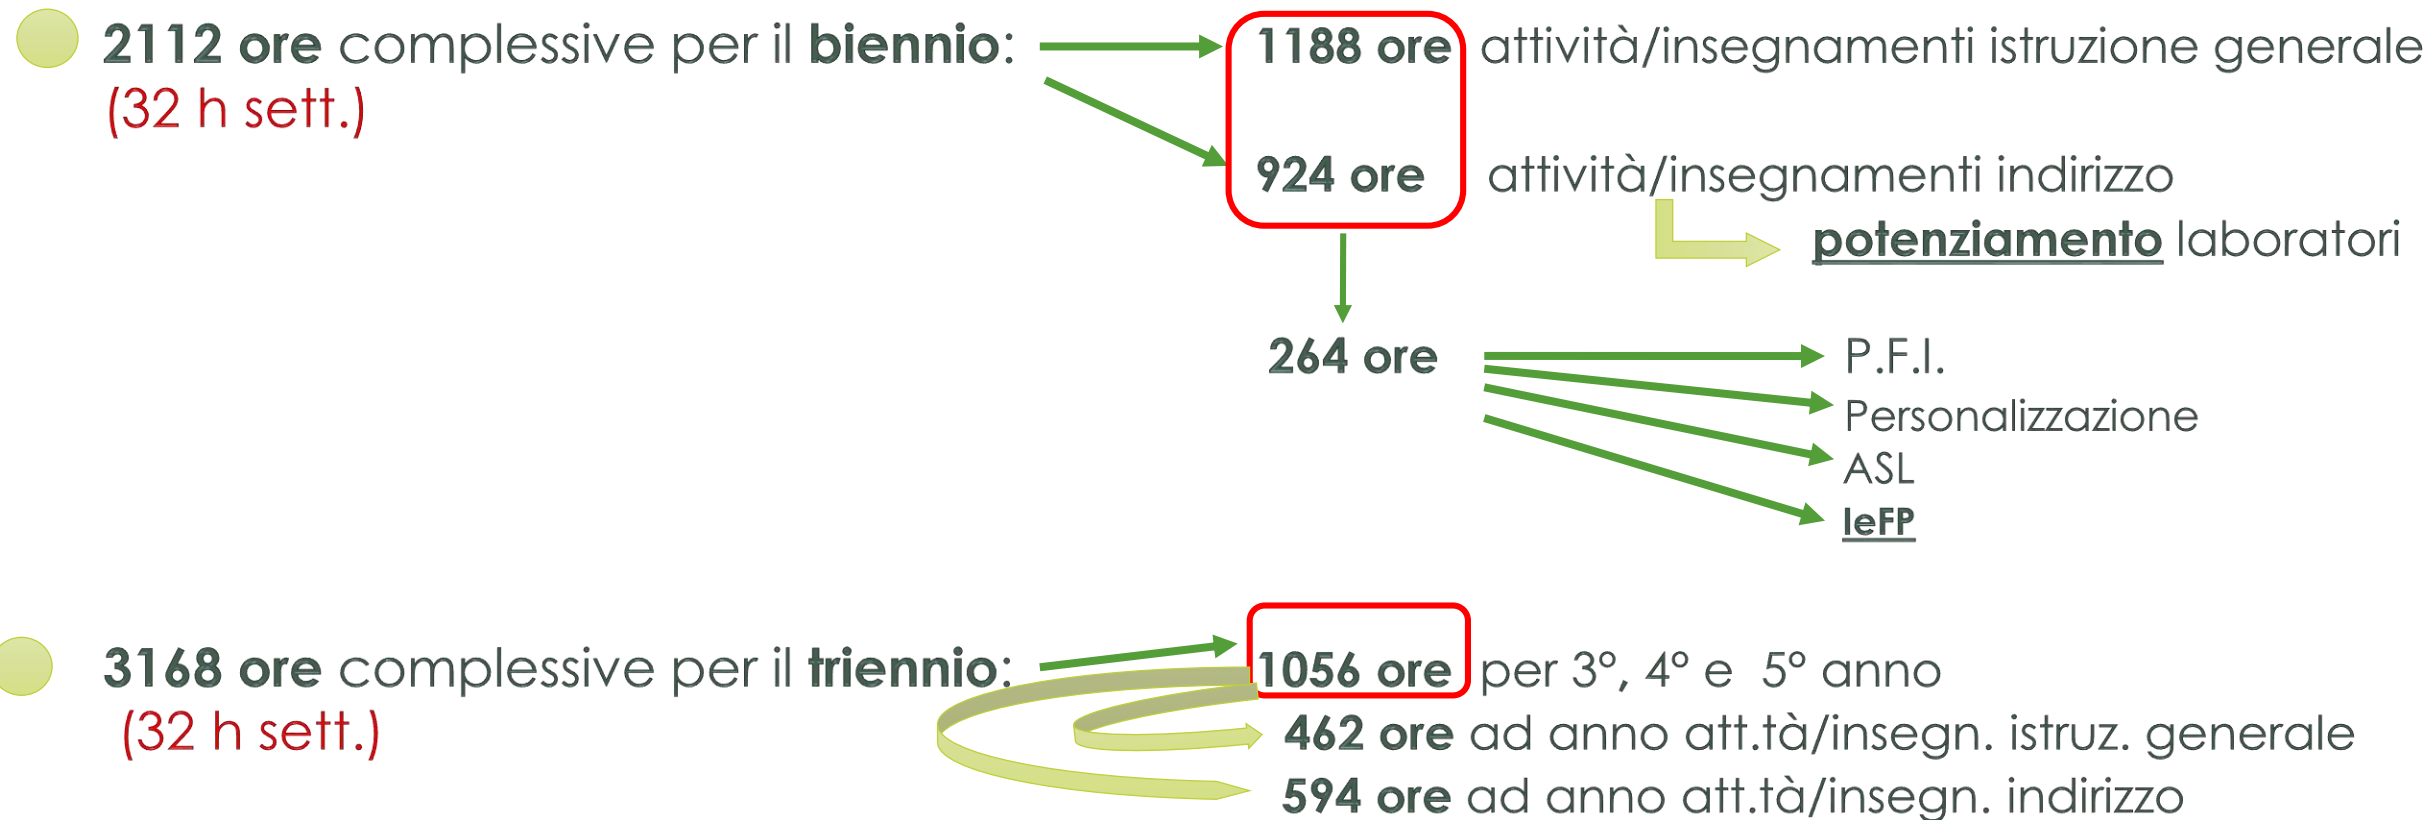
2112 ore complessive per il biennio: (32 h sett.)

1188 ore attività/insegnamenti istruzione generale

924 ore attività/insegnamenti indirizzo

potenziamento laboratori

264 ore

P.F.I.

Personalizzazione

ASL

IeFP

3168 ore complessive per il triennio: (32 h sett.)

1056 ore per 3°, 4° e 5° anno

462 ore ad anno att.tà/insegn. istruz. generale

594 ore ad anno att.tà/insegn. indirizzo